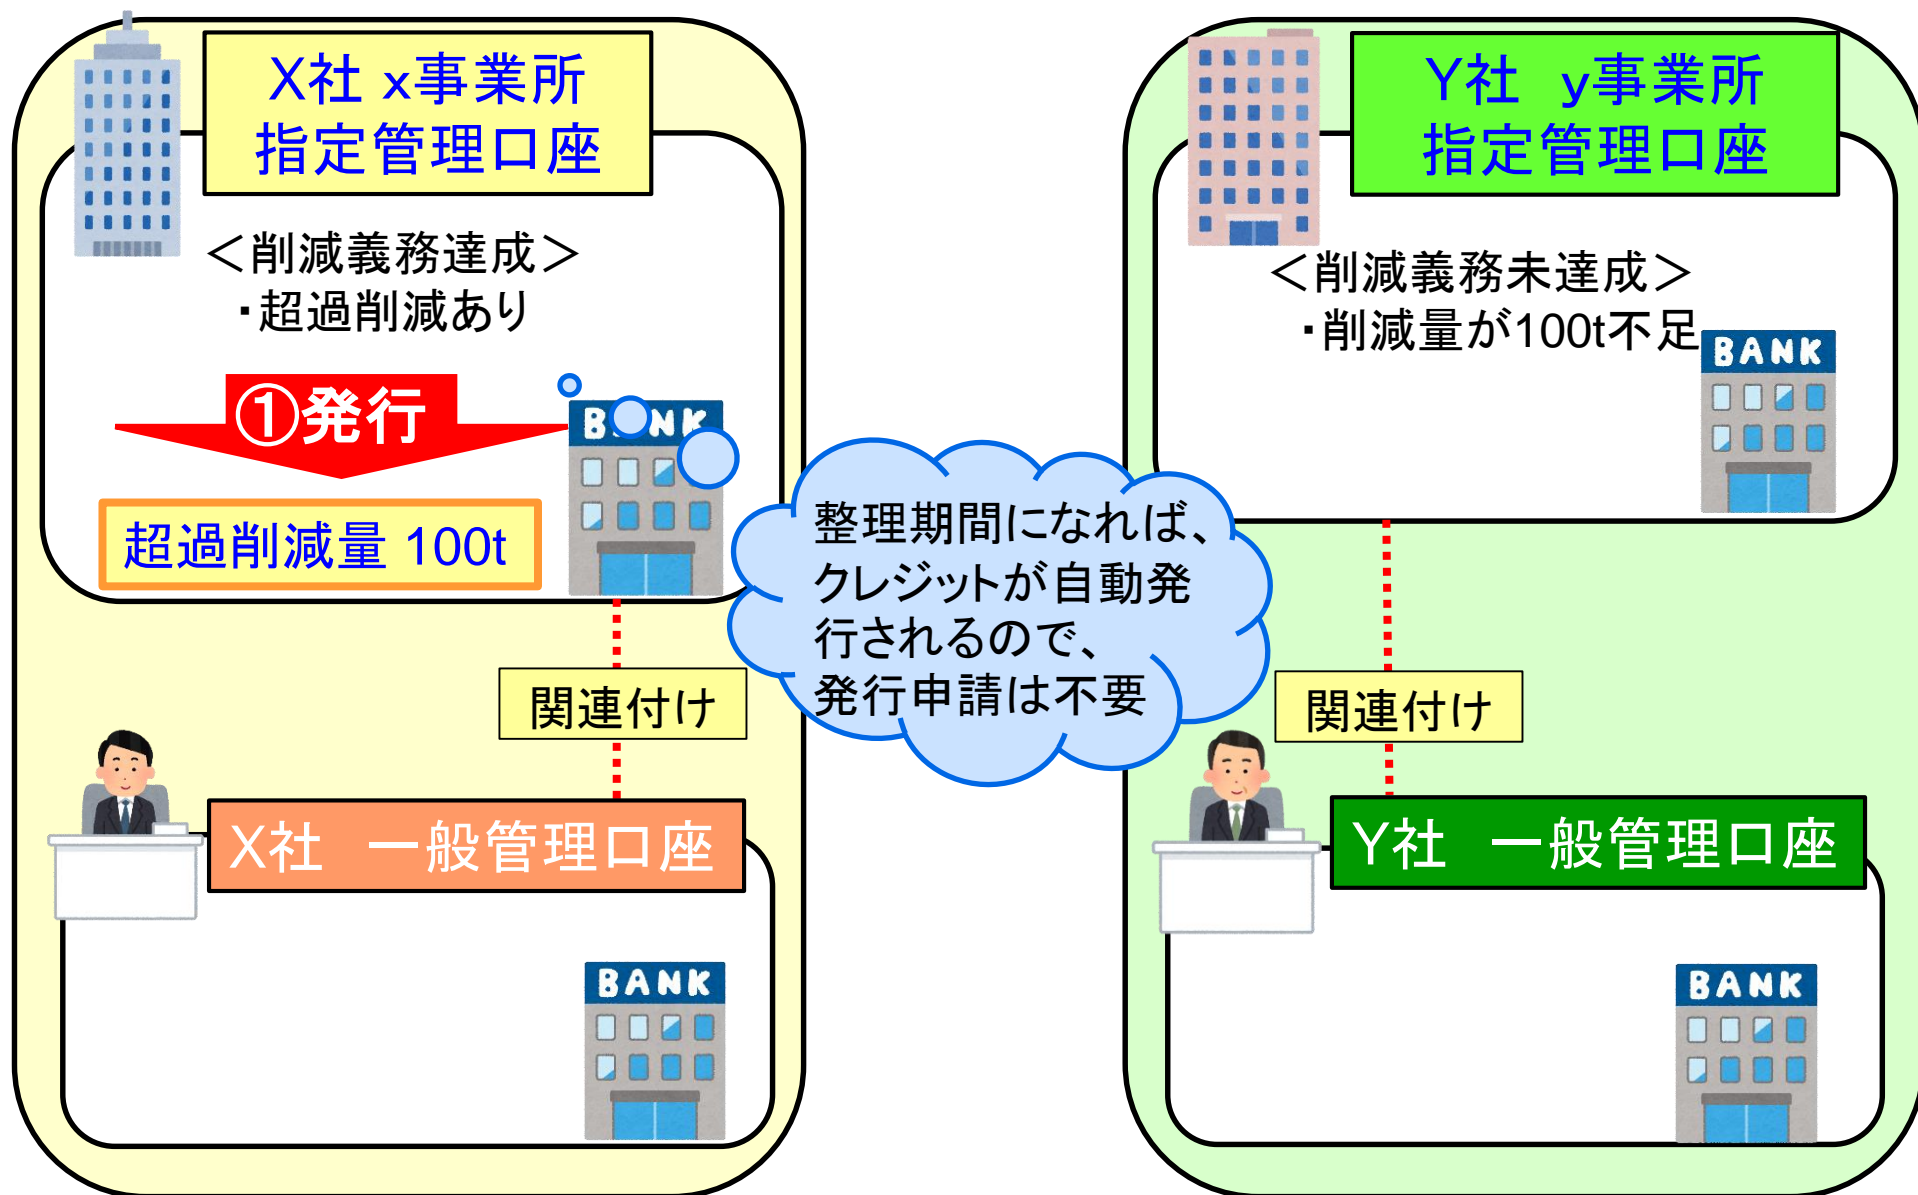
X社 x事業所
指定管理口座

＜削減義務達成＞
・超過削減あり

①発行

超過削減量 100t

BANK

関連付け

X社　一般管理口座

BANK

整理期間になれば、クレジットが自動発行されるので、発行申請は不要

Y社　y事業所
指定管理口座

＜削減義務未達成＞
・削減量が100t不足

BANK

関連付け

Y社　一般管理口座

BANK